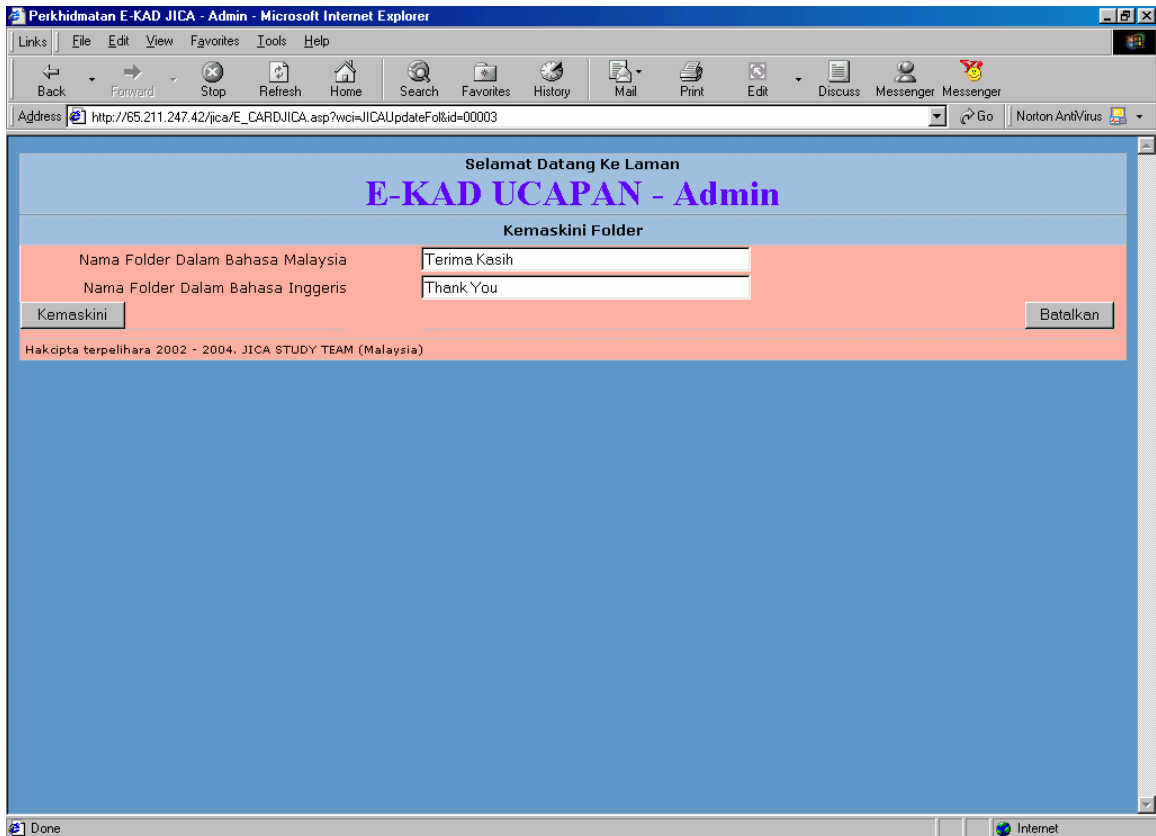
Perkhidmatan E-KAD JICA - Admin - Microsoft Internet Explorer

Links | File Edit View Favorites Tools Help

Back Forward Stop Refresh Home Search Favorites History Mail Print Edit Discuss Messenger Messenger

Address http://65.211.247.42/jica/E_CARDJICA.asp?wci=JICAUpdateFol&id=00003 Go Norton AntiVirus

Selamat Datang Ke Laman

E-KAD UCAPAN - Admin

Kemaskini Folder

Nama Folder Dalam Bahasa Malaysia | Terima Kasih

Nama Folder Dalam Bahasa Inggeris | Thank You

Kemaskini

Batalkan

Hakcipta terpelihara 2002 - 2004. JICA STUDY TEAM (Malaysia)

Done

Internet